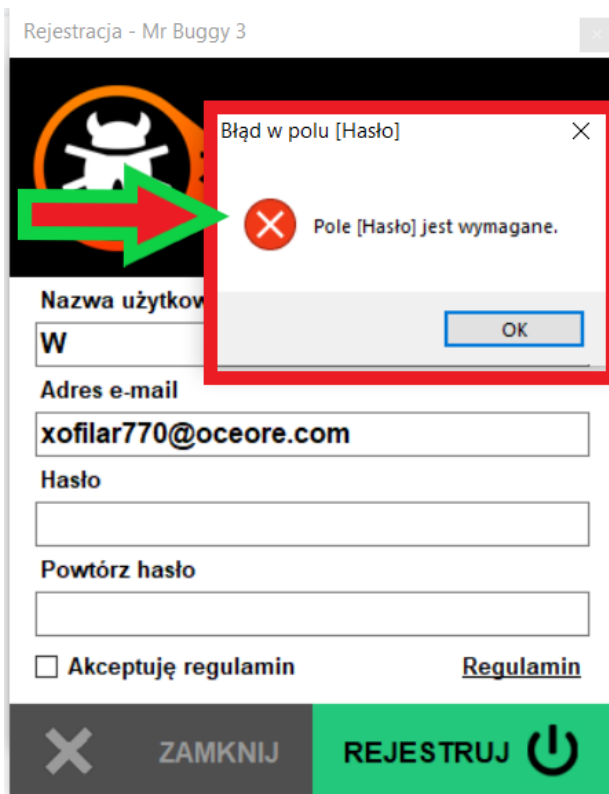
Rejestracja - Mr Buggy 3

Błąd w polu [Hasło]

Pole [Hasło] jest wymagane.

OK

Nazwa użytkow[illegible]

W

Adres e-mail

xofilar770@oceore.com

Hasło

Powtórz hasło

Akceptuję regulamin

Regulamin

ZAMKNIJ

REJESTRUJ